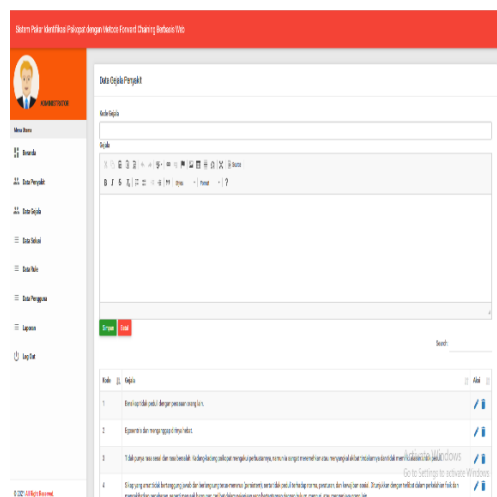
Sistem Pakar Identifikasi Psikopat dengan Metode Forward Chaining Berbasis Web

ADMINISTRATOR

Menu Utama

Beranda

Data Penyakit

Data Gejala

Data Solusi

Data Rule

Data Pengguna

Laporan

Log Out

© 2021 All Rights Reserved.

Data Gejala Penyakit

Kode Gejala

Gejala

Source

B I S | Styles | Format | ?

Simpan Batal

Search:

| Kode | Gejala | Aksi |
|---|---|---|
| 1 | Bersikap tidak peduli dengan perasaan orang lain. | |
| 2 | Egosentris dan mengagungkan diri sendiri. | |
| 3 | Tidak punya rasa sesal dan rasa bersalah. Ia cenderung selalu punya penjelasan mengenai perbuatannya, namun ia sungguh menyadari tindakannya salah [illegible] | |
| 4 | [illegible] | |

Activate Windows
Go to Settings to activate Windows.